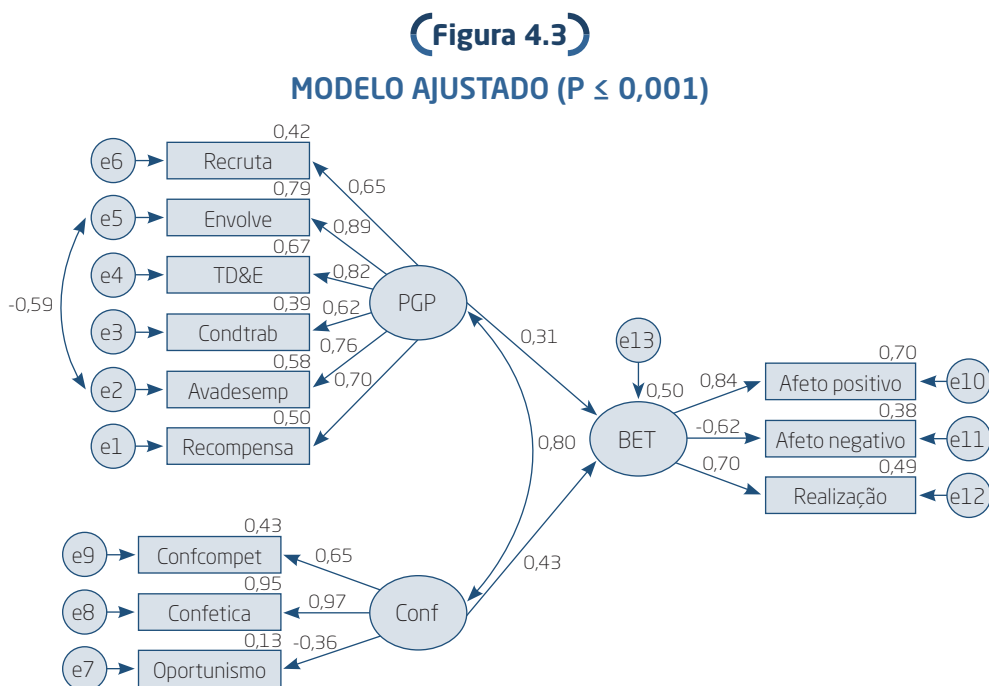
Figura 4.3

MODELO AJUSTADO (P ≤ 0,001)

0,42
e6 Recruta
0,65
0,79
e5 Envolve
0,89
0,67
e4 TD&E
0,82
-0,59
PGP
0,39
0,62
e3 Condtrab
0,76
0,58
e2 Avadesemp
0,70
0,50
e1 Recompensa
0,31
e13
0,50
0,70
0,84
Afeto positivo e10
0,38
-0,62
BET
Afeto negativo e11
0,80
0,70
0,49
Realização e12
0,43
e9 Confcompet
0,65
0,43
0,95
e8 Confetica
0,97
Conf
0,13
-0,36
e7 Oportunismo